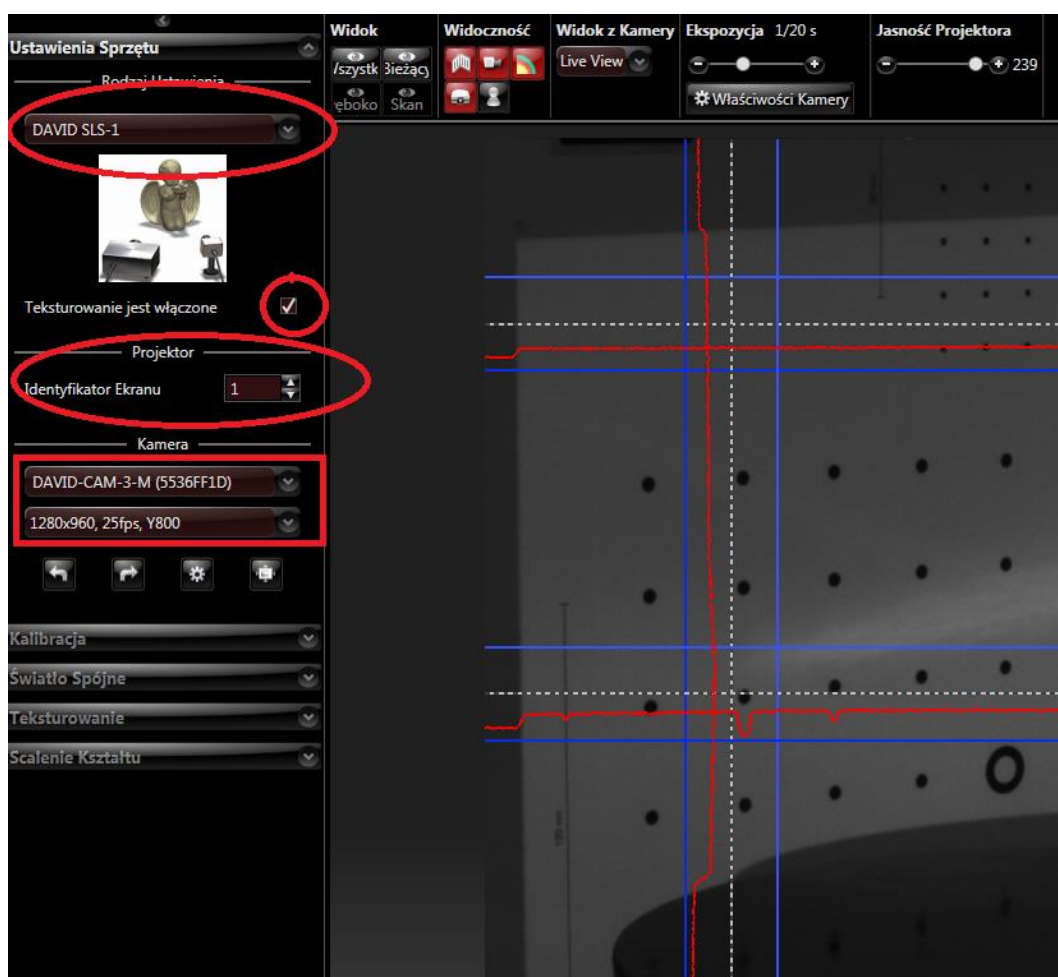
Ustawienia Sprzętu

Rodzaj Ustawienia

DAVID SLS-1

Teksturowanie jest włączone

Projektor

Identyfikator Ekranu 1

Kamera

DAVID-CAM-3-M (5536FF1D)

1280x960, 25fps, Y800

Kalibracja

Światło Spójne

Teksturowanie

Scalenie Kształtu

Widok

/szystk Bieżący

ęboko Skan

Widoczność

Widok z Kamery

Live View

Ekspozycja 1/20 s

Właściwości Kamery

Jasność Projektora

239